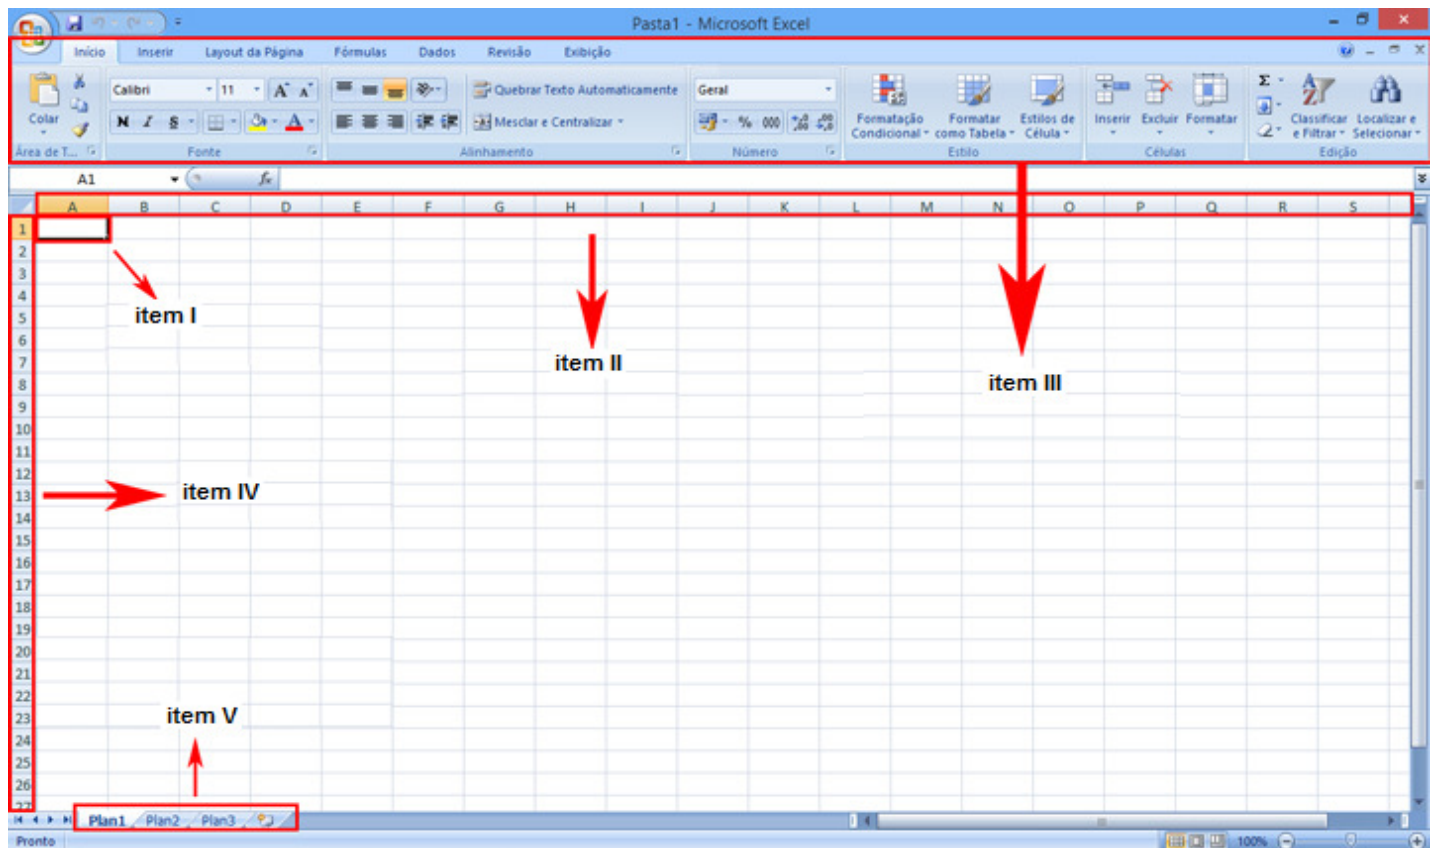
Pasta1 - Microsoft Excel

Início Inserir Layout da Página Fórmulas Dados Revisão Exibição

Colar
Área de T...
Calibri 11
N I S
Fonte
Quebrar Texto Automaticamente
Mesclar e Centralizar
Alinhamento
Geral
% 000
Número
Formatação Condicional
Formatar como Tabela
Estilos de Célula
Estilo
Inserir Excluir Formatar
Células
Classificar e Filtrar
Localizar e Selecionar
Edição

A1 $f_x$

A B C D E F G H I J K L M N O P Q R S

1 2 3 4 5 6 7 8 9 10 11 12 13 14 15 16 17 18 19 20 21 22 23 24 25 26 27

item I
item II
item III
item IV
item V

Plan1 Plan2 Plan3

Pronto 100%